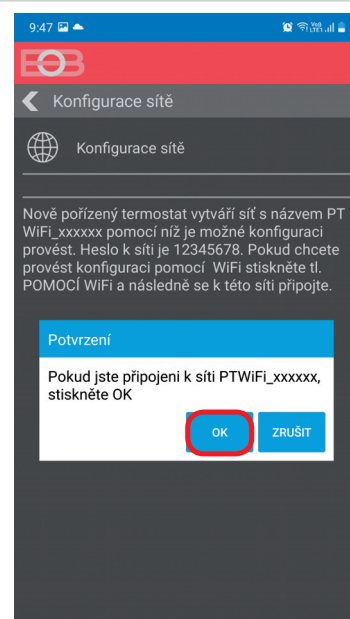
9:47

EOB

Konfigurace sítě

Konfigurace sítě

Nově pořízený termostat vytváří síť s názvem PT WiFi_xxxxxx pomocí níž je možné konfiguraci provést. Heslo k síti je 12345678. Pokud chcete provést konfiguraci pomocí WiFi stiskněte tl. POMOCÍ WiFi a následně se k této síti připojte.

Potvrzení

Pokud jste připojeni k síti PTWiFi_xxxxxx, stiskněte OK

OK

ZRUŠIT